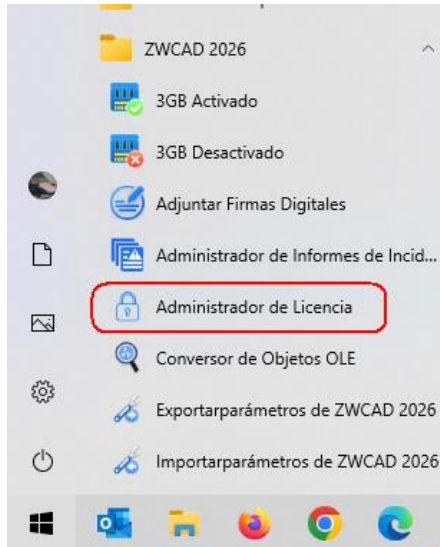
ZWCAD 2026

3GB Activado

3GB Desactivado

Adjuntar Firmas Digitales

Administrador de Informes de Incid...

Administrador de Licencia

Conversor de Objetos OLE

Exportarparámetros de ZWCAD 2026

Importarparámetros de ZWCAD 2026